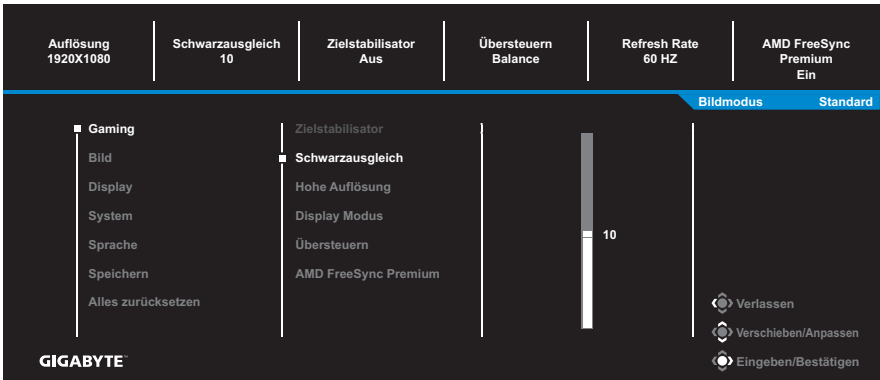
Auflösung
1920X1080

Schwarzausgleich
10

Zielstabilisator
Aus

Übersteuern
Balance

Refresh Rate
60 HZ

AMD FreeSync
Premium
Ein

Bildmodus Standard

Gaming
Bild
Display
System
Sprache
Speichern
Alles zurücksetzen

Zielstabilisator
Schwarzausgleich
Hohe Auflösung
Display Modus
Übersteuern
AMD FreeSync Premium

10

Verlassen
Verschieben/Anpassen
Eingeben/Bestätigen

GIGABYTE